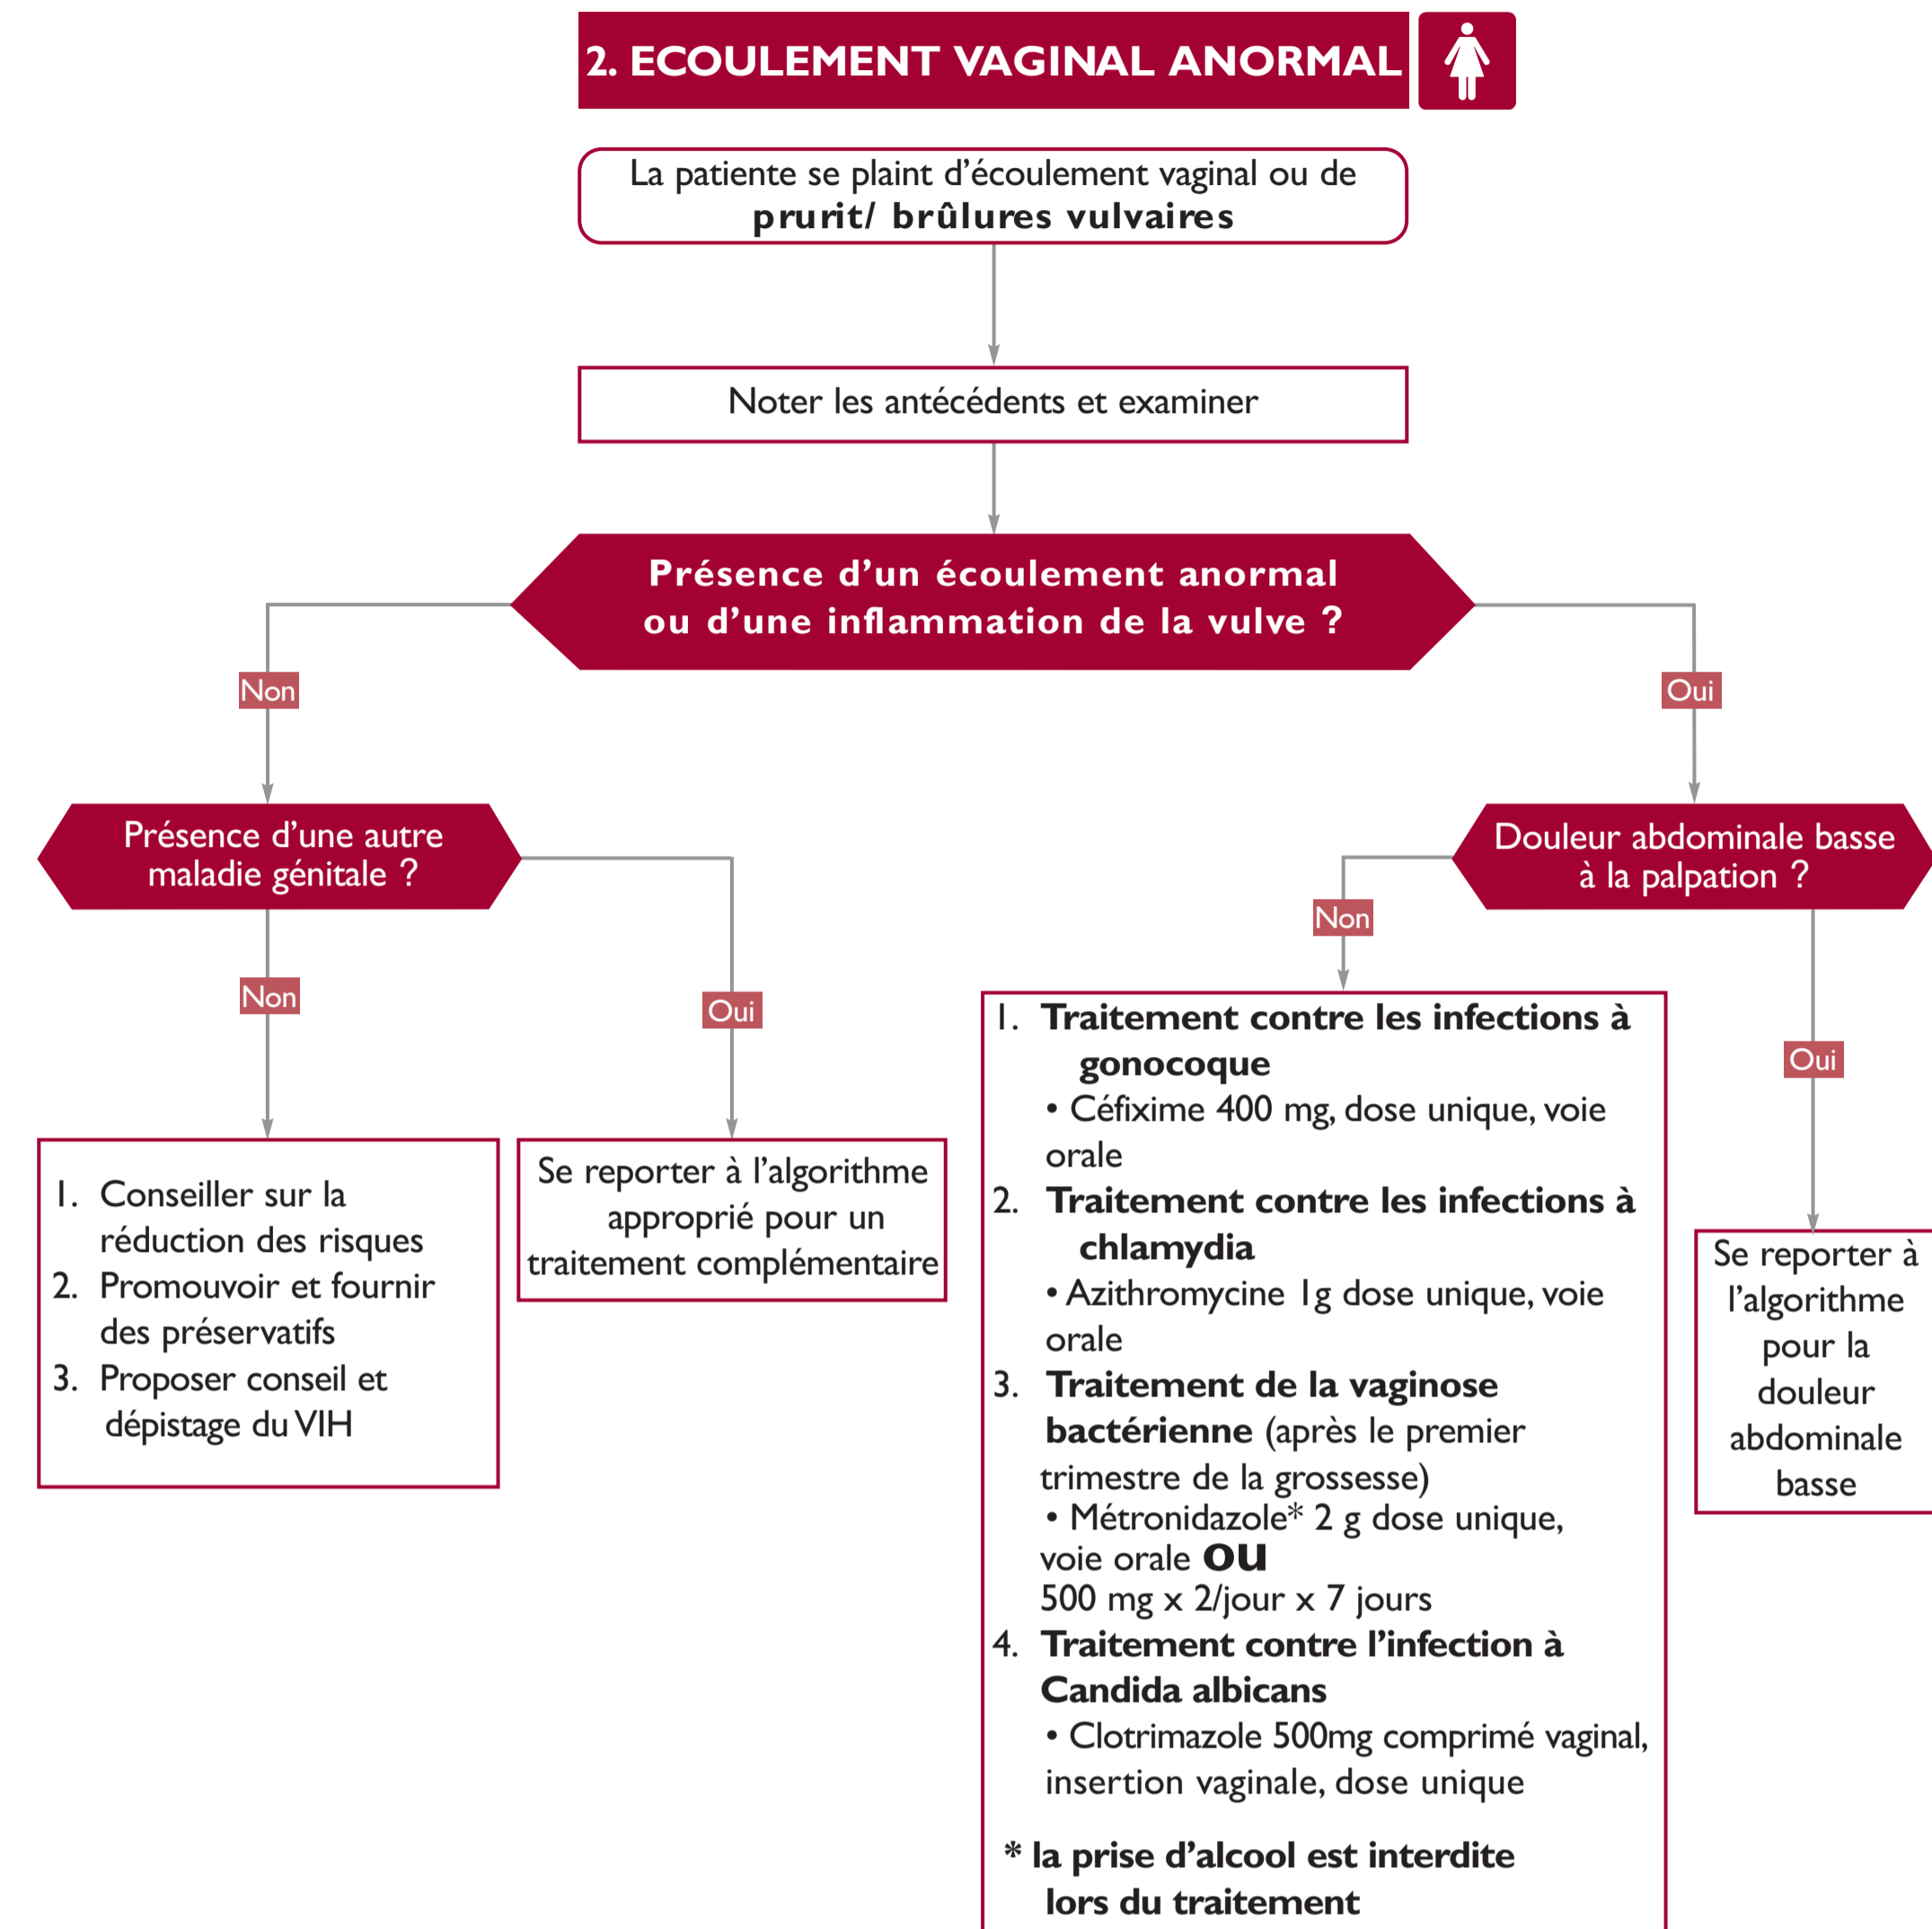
2. ECOULEMENT VAGINAL ANORMAL

La patiente se plaint d'écoulement vaginal ou de **prurit/ brûlures vulvaires**

Noter les antécédents et examiner

**Présence d'un écoulement anormal ou d'une inflammation de la vulve ?**

Non

Oui

Présence d'une autre maladie génitale ?

Douleur abdominale basse à la palpation ?

Non

Non

Oui

Oui

1. Conseiller sur la réduction des risques
2. Promouvoir et fournir des préservatifs
3. Proposer conseil et dépistage du VIH

Se reporter à l'algorithme approprié pour un traitement complémentaire

1. **Traitement contre les infections à gonocoque**
• Céfixime 400 mg, dose unique, voie orale
2. **Traitement contre les infections à chlamydia**
• Azithromycine 1g dose unique, voie orale
3. **Traitement de la vaginose bactérienne** (après le premier trimestre de la grossesse)
• Métronidazole* 2 g dose unique, voie orale **OU** 500 mg x 2/jour x 7 jours
4. **Traitement contre l'infection à Candida albicans**
• Clotrimazole 500mg comprimé vaginal, insertion vaginale, dose unique

**\* la prise d'alcool est interdite lors du traitement**

Se reporter à l'algorithme pour la douleur abdominale basse